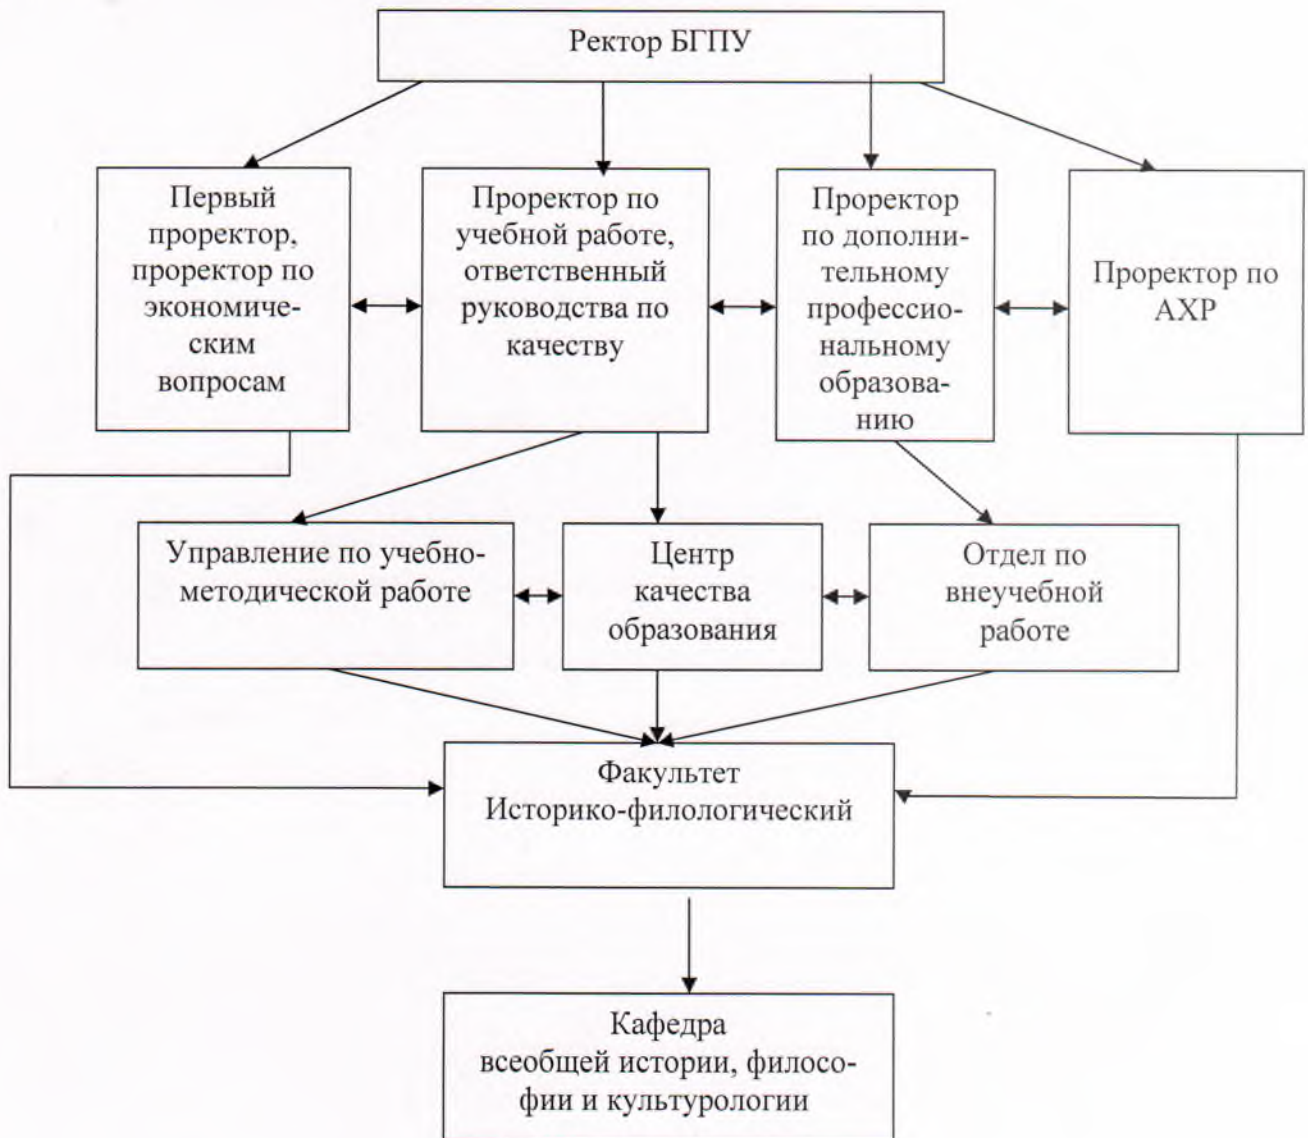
Ректор БГПУ

Первый проректор, проректор по экономическим вопросам

Проректор по учебной работе, ответственный руководства по качеству

Проректор по дополнительному профессиональному образованию

Проректор по АХР

Управление по учебнометодической работе

Центр качества образования

Отдел по внеучебной работе

Факультет Историко-филологический

Кафедра всеобщей истории, философии и культурологии